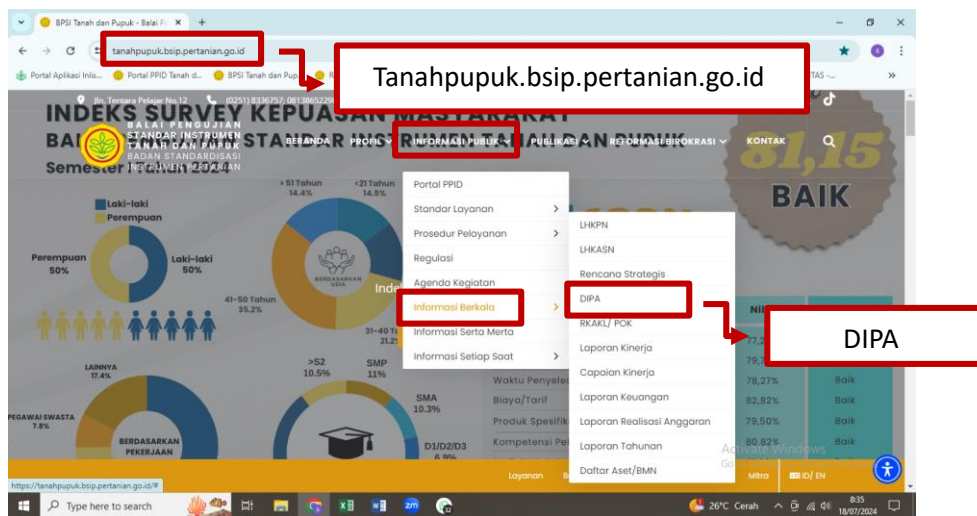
BPSI Tanah dan Pupuk - Balai Pe ×
+
tanahpupuk.bsip.pertanian.go.id
Portal Aplikasi Inlis... Portal PPID Tanah d... BPSI Tanah dan Pup... R
TAS -...
Tanahpupuk.bsip.pertanian.go.id
Jln. Tentara Pelajar No.12 (0251) 8336757; 08138652298
INDEKS SURVEY KEPUASAN MASYARAKAT
BALAI PENGUJIAN STANDAR INSTRUMEN TANAH DAN PUPUK
BADAN STANDARDISASI INSTRUMEN PERTANIAN
Semester
BERANDA PROFIL INFORMASI PUBLIK PUBLIKASI REFORMASI BIROKRASI KONTAK
81,15
BAIK
Laki-laki
Perempuan
Perempuan 50%
Laki-laki 50%
>51 Tahun 14.4%
<21 Tahun 14.5%
41-50 Tahun 35.2%
31-40 Ta 21.2
BERDASARKAN USIA
Inde
Portal PPID
Standar Layanan
Prosedur Pelayanan
Regulasi
Agenda Kegiatan
Informasi Berkala
Informasi Serta Merta
Informasi Setiap Saat
LHKPN
LHKASN
Rencana Strategis
DIPA
RKAKL/ POK
Laporan Kinerja
Capaian Kinerja
Laporan Keuangan
Laporan Realisasi Anggaran
Laporan Tahunan
Daftar Aset/BMN
DIPA
Nil
77,2
79,7
Waktu Penyele
Biaya/Tarif
Produk Spesifik
Kompetensi Pe
78,27% Baik
82,82% Baik
79,50% Baik
80,82% Baik
LAINNYA 17.4%
PEGAWAI SWASTA 7.8%
BERDASARKAN PEKERJAAN
>S2 10.5%
SMP 11%
SMA 10.3%
D1/D2/D3 6.9%
Activate Windows
Go
Layanan
Mitra
ID/ EN
https://tanahpupuk.bsip.pertanian.go.id/#
Type here to search
26°C Cerah
8:35
18/07/2024